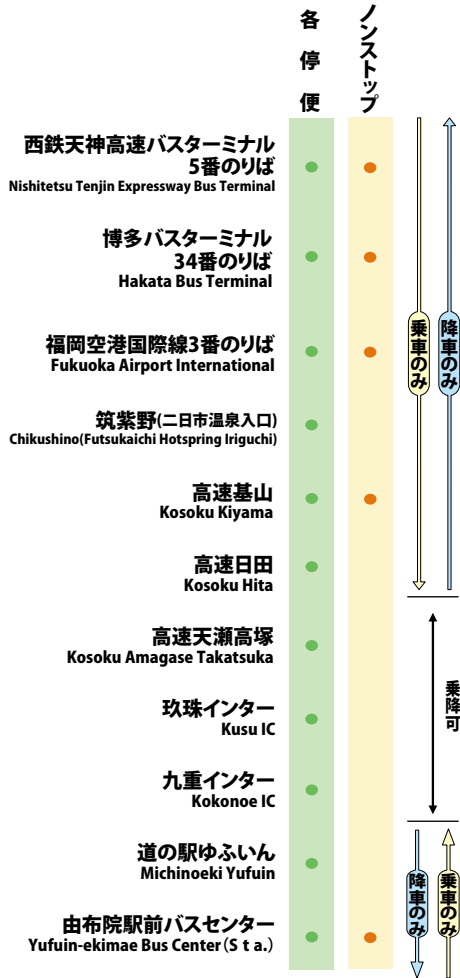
各停便

ノンストップ

西鉄天神高速バスターミナル 5番のりば
Nishitetsu Tenjin Expressway Bus Terminal

博多バスターミナル 34番のりば
Hakata Bus Terminal

福岡空港国際線3番のりば
Fukuoka Airport International

筑紫野(二日市温泉入口)
Chikushino(Futsukaichi Hotspring Iriguchi)

高速基山
Kosoku Kiyama

高速日田
Kosoku Hita

高速天瀬高塚
Kosoku Amagase Takatsuka

玖珠インター
Kusu IC

九重インター
Kokonoe IC

道の駅ゆふいん
Michinoeki Yufuin

由布院駅前バスセンター
Yufuin-ekimae Bus Center(S t a.)

乗車のみ

降車のみ

乗降可

降車のみ

乗車のみ